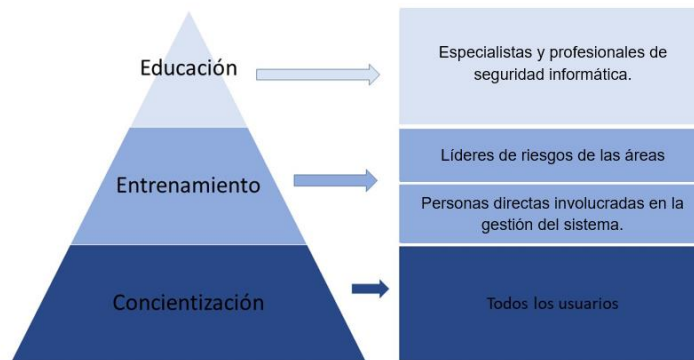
Educación

Entrenamiento

Concientización

Especialistas y profesionales de seguridad informática.

Líderes de riesgos de las áreas

Personas directas involucradas en la gestión del sistema.

Todos los usuarios